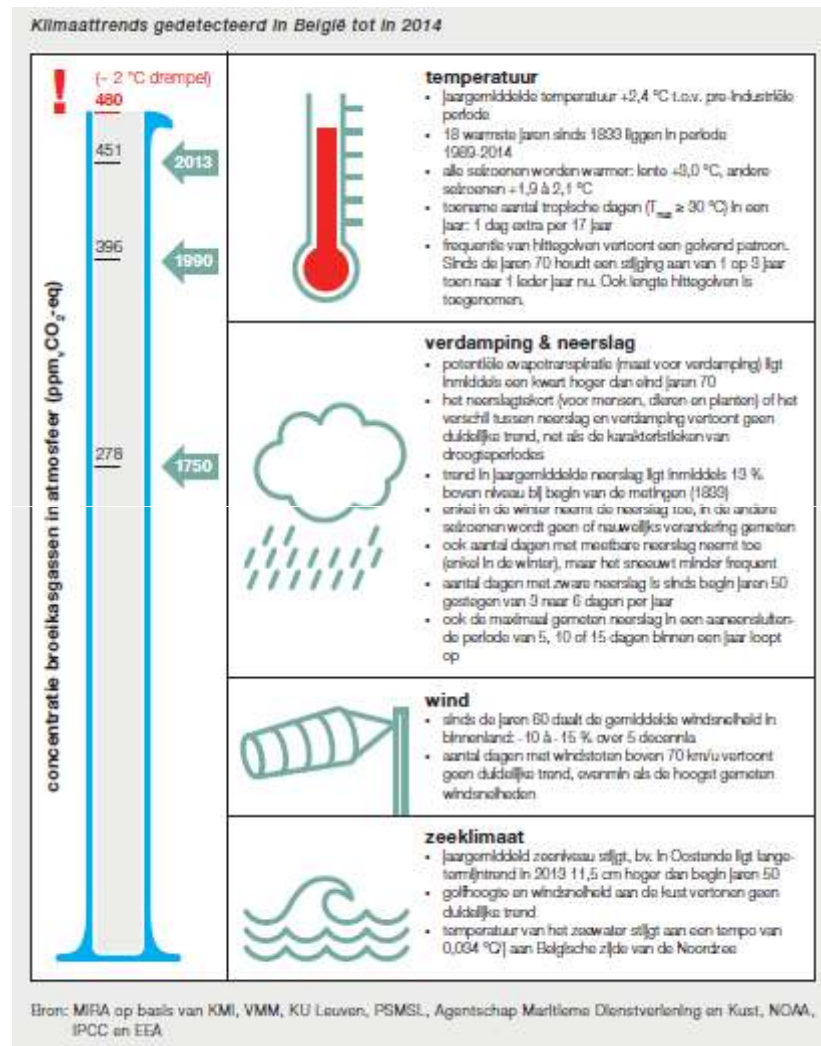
Klimaattrends gedetecteerd in België tot in 2014

!

(~ 2 °C drempel)
480
451
396
278

2013
1990
1750

concentratie broeikasgassen in atmosfeer (ppm$_v$ CO$_2$-eq)

temperatuur
- jaargemiddelde temperatuur +2,4 °C t.o.v. pre-industriële periode
- 18 warmste jaren sinds 1833 liggen in periode 1989-2014
- alle seizoenen worden warmer: lente +3,0 °C, andere seizoenen +1,9 à 2,1 °C
- toename aantal tropische dagen (T$_{max}$ ≥ 30 °C) in een jaar: 1 dag extra per 17 jaar
- frequentie van hittegolven vertoont een golvend patroon. Sinds de jaren 70 houdt een stijging aan van 1 op 3 jaar toen naar 1 ieder jaar nu. Ook lengte hittegolven is toegenomen.

verdamping & neerslag
- potentiële evapotranspiratie (maat voor verdamping) ligt inmiddels een kwart hoger dan eind jaren 70
- het neerslagtekort (voor mensen, dieren en planten) of het verschil tussen neerslag en verdamping vertoont geen duidelijke trend, net als de karakteristieken van droogteperiodes
- trend in jaargemiddelde neerslag ligt inmiddels 13 % boven niveau bij begin van de metingen (1833)
- enkel in de winter neemt de neerslag toe, in de andere seizoenen wordt geen of nauwelijks verandering gemeten
- ook aantal dagen met meetbare neerslag neemt toe (enkel in de winter), maar het sneeuwt minder frequent
- aantal dagen met zware neerslag is sinds begin jaren 50 gestegen van 3 naar 6 dagen per jaar
- ook de maximaal gemeten neerslag in een aaneensluitende periode van 5, 10 of 15 dagen binnen een jaar loopt op

wind
- sinds de jaren 60 daalt de gemiddelde windsnelheid in binnenland: -10 à -15 % over 5 decennia
- aantal dagen met windstoten boven 70 km/u vertoont geen duidelijke trend, evenmin als de hoogst gemeten windsnelheden

zeeklimaat
- jaargemiddeld zeeniveau stijgt, bv. in Oostende ligt langetermijntrend in 2013 11,5 cm hoger dan begin jaren 50
- golfhoogte en windsnelheid aan de kust vertonen geen duidelijke trend
- temperatuur van het zeewater stijgt aan een tempo van 0,034 °C/j aan Belgische zijde van de Noordzee

Bron: MIRA op basis van KMI, VMM, KU Leuven, PSMSL, Agentschap Maritieme Dienstverlening en Kust, NOAA, IPCC en EEA